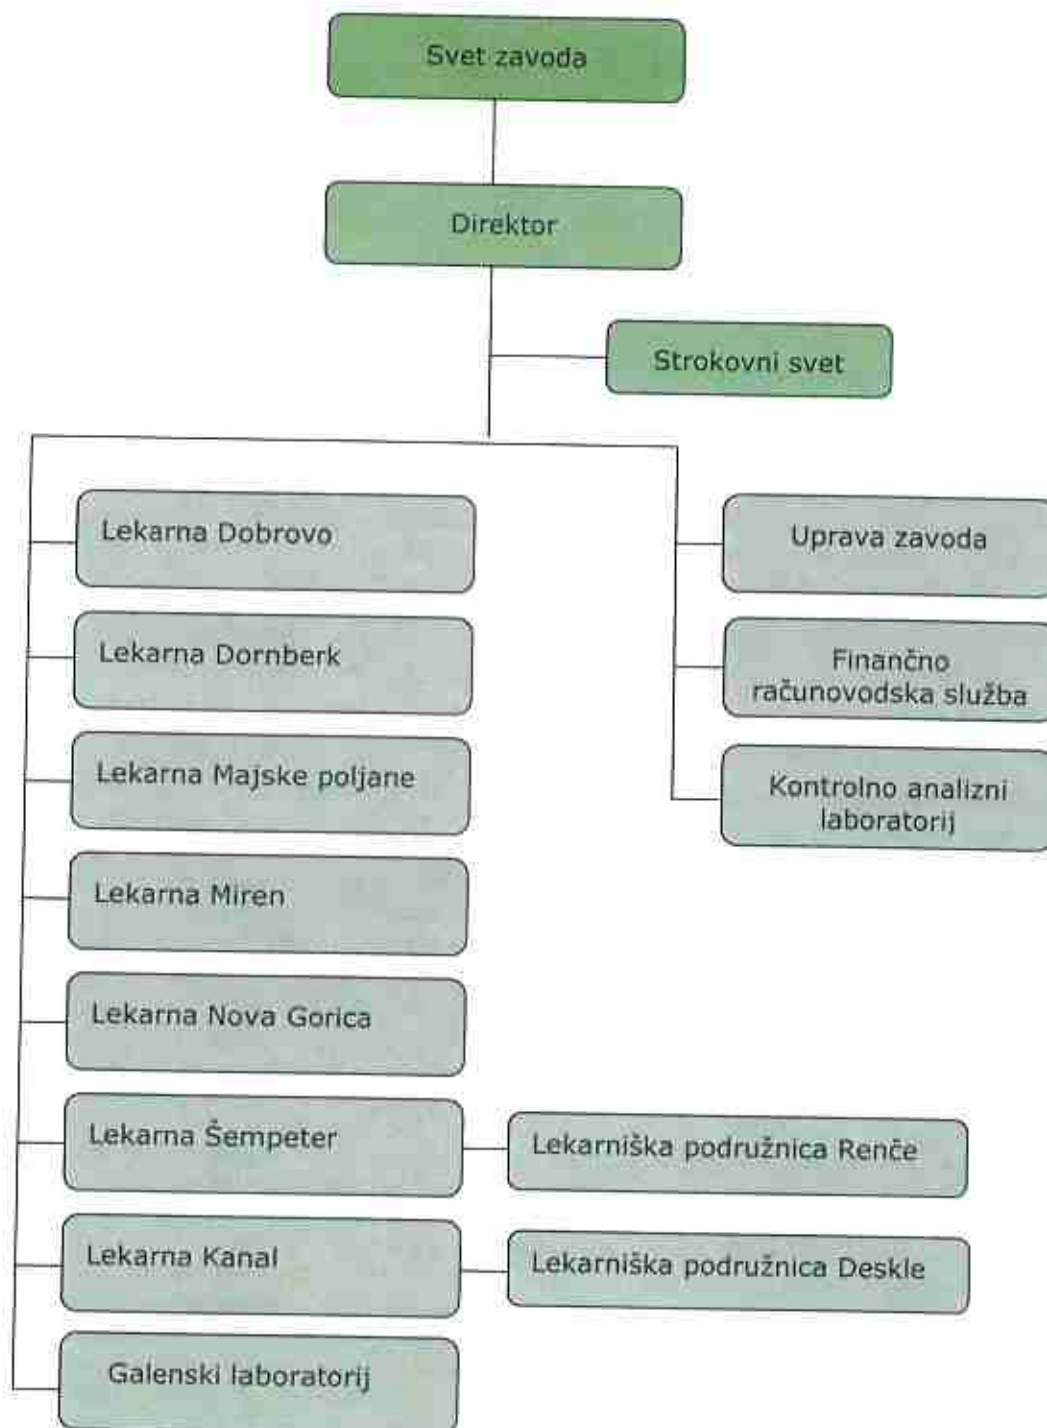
Svet zavoda

Direktor

Strokovni svet

Lekarna Dobrovo

Lekarna Dornberk

Lekarna Majske poljane

Lekarna Miren

Lekarna Nova Gorica

Lekarna Šempeter

Lekarniška podružnica Renče

Lekarna Kanal

Lekarniška podružnica Deskle

Galenski laboratorij

Uprava zavoda

Finančno računovodska služba

Kontrolno analizni laboratorij